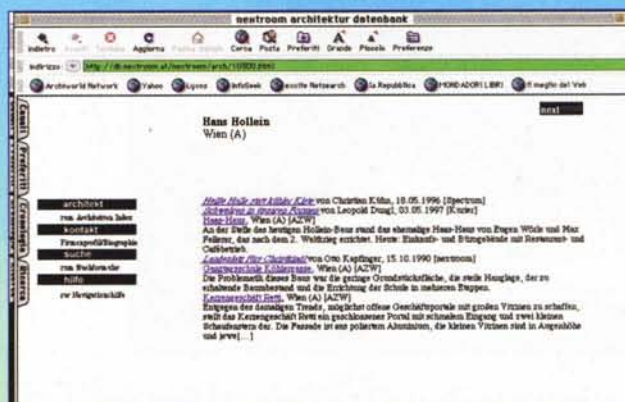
nextroom architektur datenbank

Indietro Avanti Termina Aggiorna Pagina iniziale Cerca Posta Preferiti Grande Piccolo Preferenze

Indirizzo: http://db.nextroom.at/nextroom/arch/10800.html

Archiworld Network Yahoo Lycos InfoSeek Excite Netsearch la Repubblica MONDADORI LIBRI Il meglio del Web

next

Hans Hollein
Wien (A)

architekt
zum Architekten Index
kontakt
Firmenprofil/Biographie
suche
zum Bauobjektindex
hilfe
zur Navigationshilfe

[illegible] von Christian Kühn, 18.05.1996 [Spectrum]
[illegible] von Leopold Dungl, 03.05.1997 [Kurier]
Haas-Haus, Wien (A) [AZW]
An der Stelle des heutigen Hollein-Baus stand das ehemalige Haas-Haus von Eugen Wörle und Max Fellerer, das nach dem 2. Weltkrieg errichtet. Heute: Einkaufs- und Bürogebäude mit Restaurant- und Cafébetrieb.
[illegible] von Otto Kapfinger, 15.10.1990 [nextroom]
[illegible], Wien (A) [AZW]
Die Problematik dieses Baus war die geringe Grundstücksfläche, die steile Hanglage, der zu erhaltende Baumbestand und die Errichtung der Schule in mehreren Etappen.
Kerzengeschäft Retti, Wien (A) [AZW]
Entgegen den damaligen Trends, möglichst offene Geschäftsportale mit großen Vitrinen zu schaffen, stellt das Kerzengeschäft Retti ein geschlossener Portal mit schmalem Eingang und zwei kleinen Schaufenstern dar. Die Fassade ist aus poliertem Aluminium, die kleinen Vitrinen sind in Augenhöhe und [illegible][...]